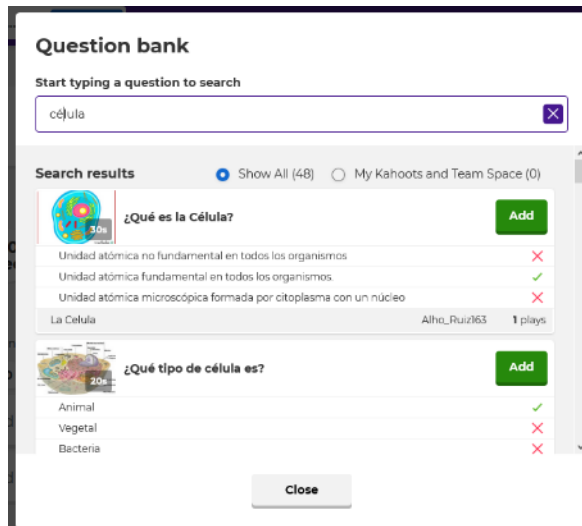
Question bank

Start typing a question to search

célula

Search results
Show All (48)
My Kahoots and Team Space (0)

30s
¿Qué es la Célula?
Add

Unidad atómica no fundamental en todos los organismos
Unidad atómica fundamental en todos los organismos.
Unidad atómica microscópica formada por citoplasma con un núcleo

La Celula
Alho_Ruiz163
1 plays

20s
¿Qué tipo de célula es?
Add

Animal
Vegetal
Bacteria

Close